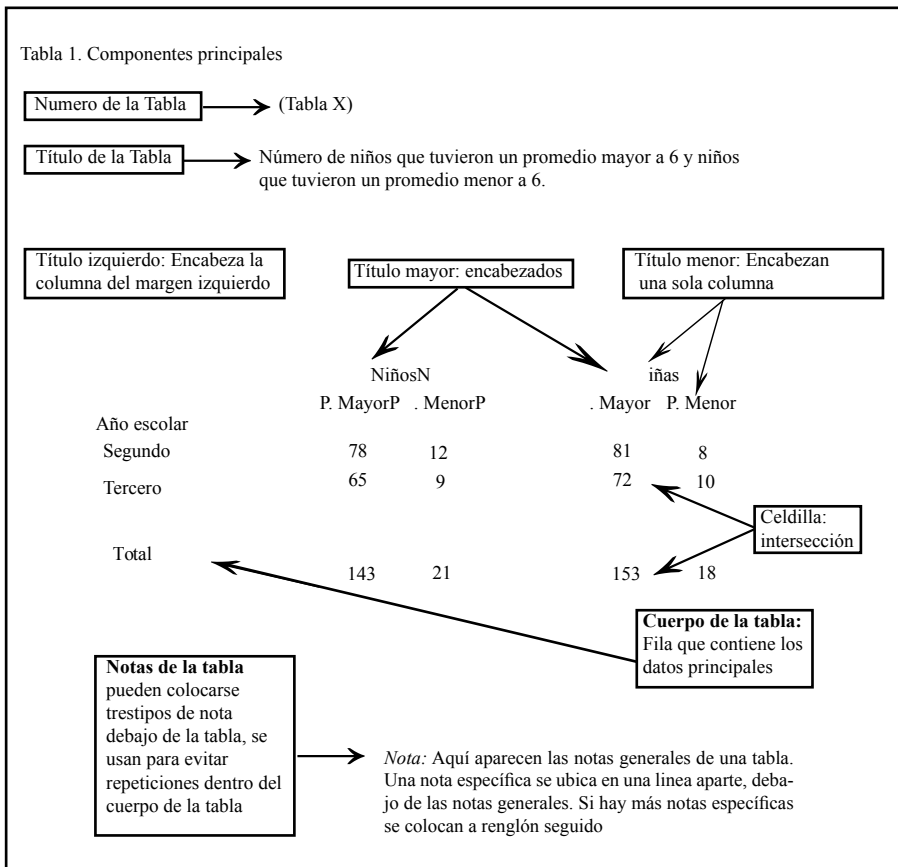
Tabla 1. Componentes principales

Numero de la Tabla

(Tabla X)

Título de la Tabla

Número de niños que tuvieron un promedio mayor a 6 y niños que tuvieron un promedio menor a 6.

Título izquierdo: Encabeza la columna del margen izquierdo

Título mayor: encabezados

Título menor: Encabezan una sola columna

NiñosN iñas

P. MayorP . MenorP . Mayor P. Menor

Año escolar

| | | | | |
|---|---|---|---|---|
| Segundo | 78 | 12 | 81 | 8 |
| Tercero | 65 | 9 | 72 | 10 |
| Total | 143 | 21 | 153 | 18 |

Celdilla: intersección

**Cuerpo de la tabla:** Fila que contiene los datos principales

**Notas de la tabla** pueden colocarse trestipos de nota debajo de la tabla, se usan para evitar repeticiones dentro del cuerpo de la tabla

*Nota:* Aquí aparecen las notas generales de una tabla. Una nota específica se ubica en una linea aparte, debajo de las notas generales. Si hay más notas específicas se colocan a renglón seguido